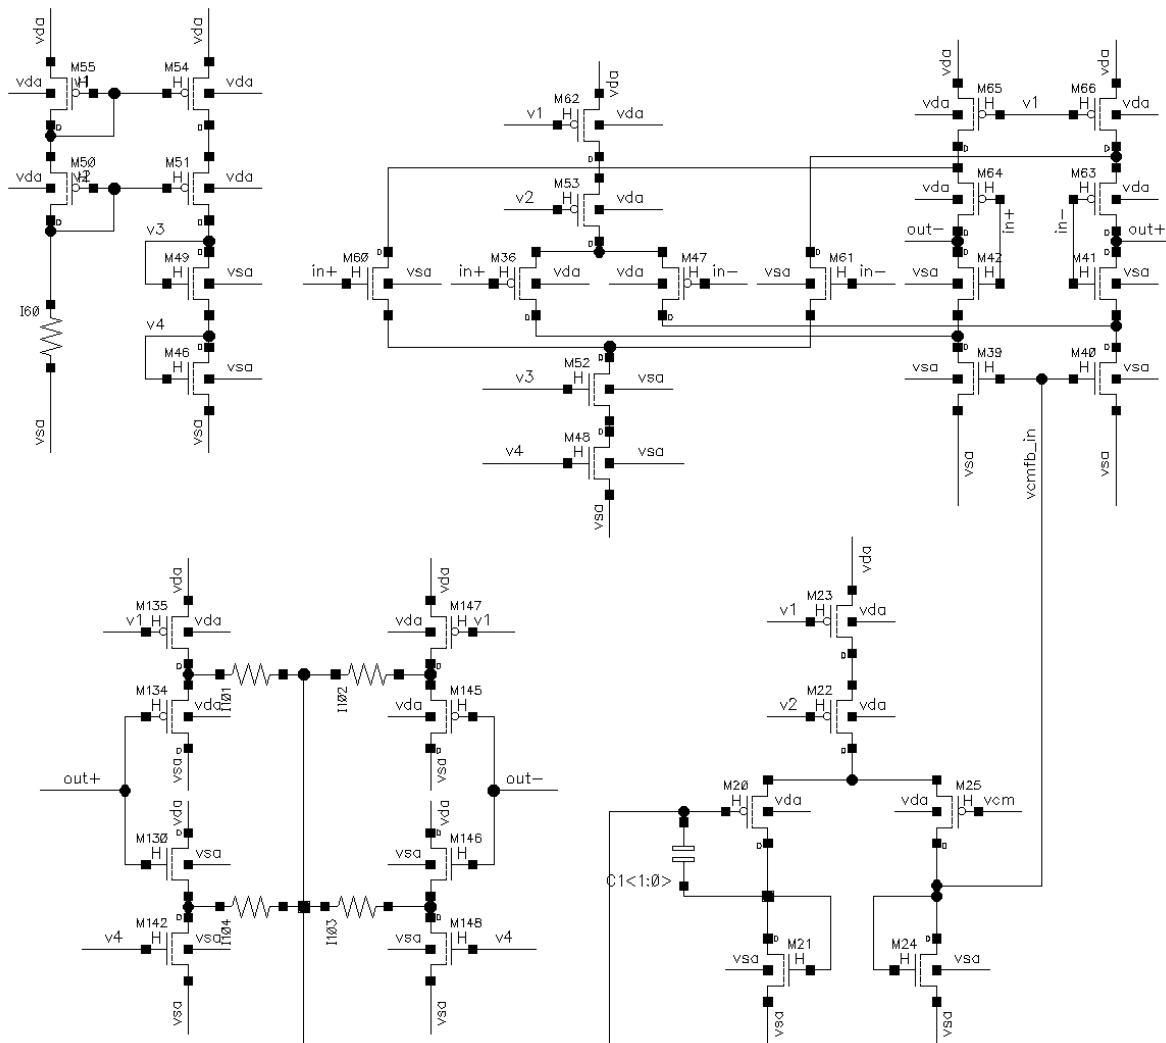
vda
M55
H
vda
M54
H
vda
D
M50
H2
vda
M51
H
vda
D
v3
M49
H
vsa
I60
v4
D
M46
H
vsa
vsa
vsa

vda
M62
v1
H
vda
D
M53
v2
H
vda
D
M60
in+
H
vsa
M36
in+
H
vda
vda
M47
H
in−
vsa
M61
H
in−
D
D
D
M52
v3
H
vsa
M48
v4
H
vsa
vsa

vda
vda
M65
H
v1
M66
H
vda
vda
D
M64
vda
H
M63
H
vda
out−
in+
in−
out+
D
vsa
M42
H
M41
H
vsa
vsa
M39
H
M40
H
vsa
vsa
vcmfb_in
vsa

vda
M135
v1
H
vda
D
vda
M147
vda
H
v1
D
I101
I102
M134
H
vda
D
vsa
M145
vda
H
D
vsa
out+
out−
vda
M130
H
vsa
vda
M146
vsa
H
D
I104
I103
M142
v4
H
vsa
vsa
M148
vsa
H
v4
vsa

vda
M23
v1
H
vda
M22
v2
H
vda
M20
H
vda
D
M25
vda
H
vcm
C1<1:0>
M21
vsa
H
vsa
M24
H
vsa
vsa